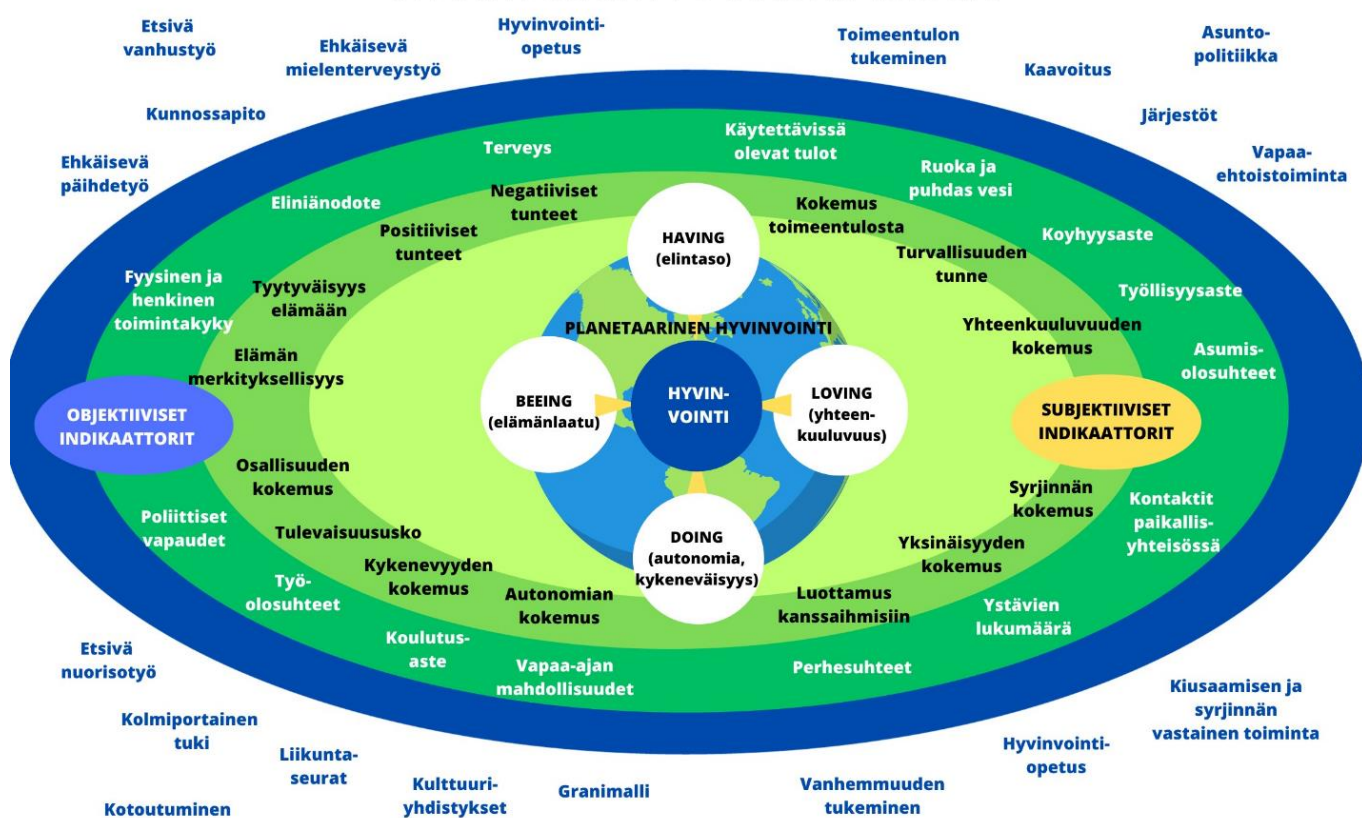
Etsivä vanhustyö

Ehkäisevä mielenterveystyö

Hyvinvointi-opetus

Toimeentulon tukeminen

Kaavoitus

Asunto-politiikka

Kunnossapito

Järjestöt

Ehkäisevä päihdetyö

Vapaa-ehtoistoiminta

Terveys

Käytettävissä olevat tulot

Ruoka ja puhdas vesi

Eliniänodote

Negatiiviset tunteet

Kokemus toimeentulosta

Koyhyysaste

Positiiviset tunteet

HAVING (elintaso)

Turvallisuuden tunne

Työllisyysaste

Fyysinen ja henkinen toimintakyky

Tyytyväisyys elämään

PLANETAARINEN HYVINVOINTI

Yhteenkuuluvuuden kokemus

Asumis-olosuhteet

Elämän merkityksellisyys

OBJEKTIIVISET INDIKAATTORIT

BEEING (elämänlaatu)

HYVIN-VOINTI

LOVING (yhteen-kuuluvuus)

SUBJEKTIIVISET INDIKAATTORIT

Osallisuuden kokemus

Syrjinnän kokemus

Kontaktit paikallis-yhteisössä

Poliittiset vapaudet

Tulevaisuususko

DOING (autonomia, kykeneväisyys)

Yksinäisyyden kokemus

Työ-olosuhteet

Kykenevyyden kokemus

Autonomian kokemus

Luottamus kanssaihmisiin

Ystävien lukumäärä

Koulutus-aste

Vapaa-ajan mahdollisuudet

Perhesuhteet

Etsivä nuorisotyö

Kiusaamisen ja syrjinnän vastainen toiminta

Kolmiportainen tuki

Liikunta-seurat

Hyvinvointi-opetus

Kulttuuri-yhdistykset

Granimalli

Vanhemmuuden tukeminen

Kotoutuminen